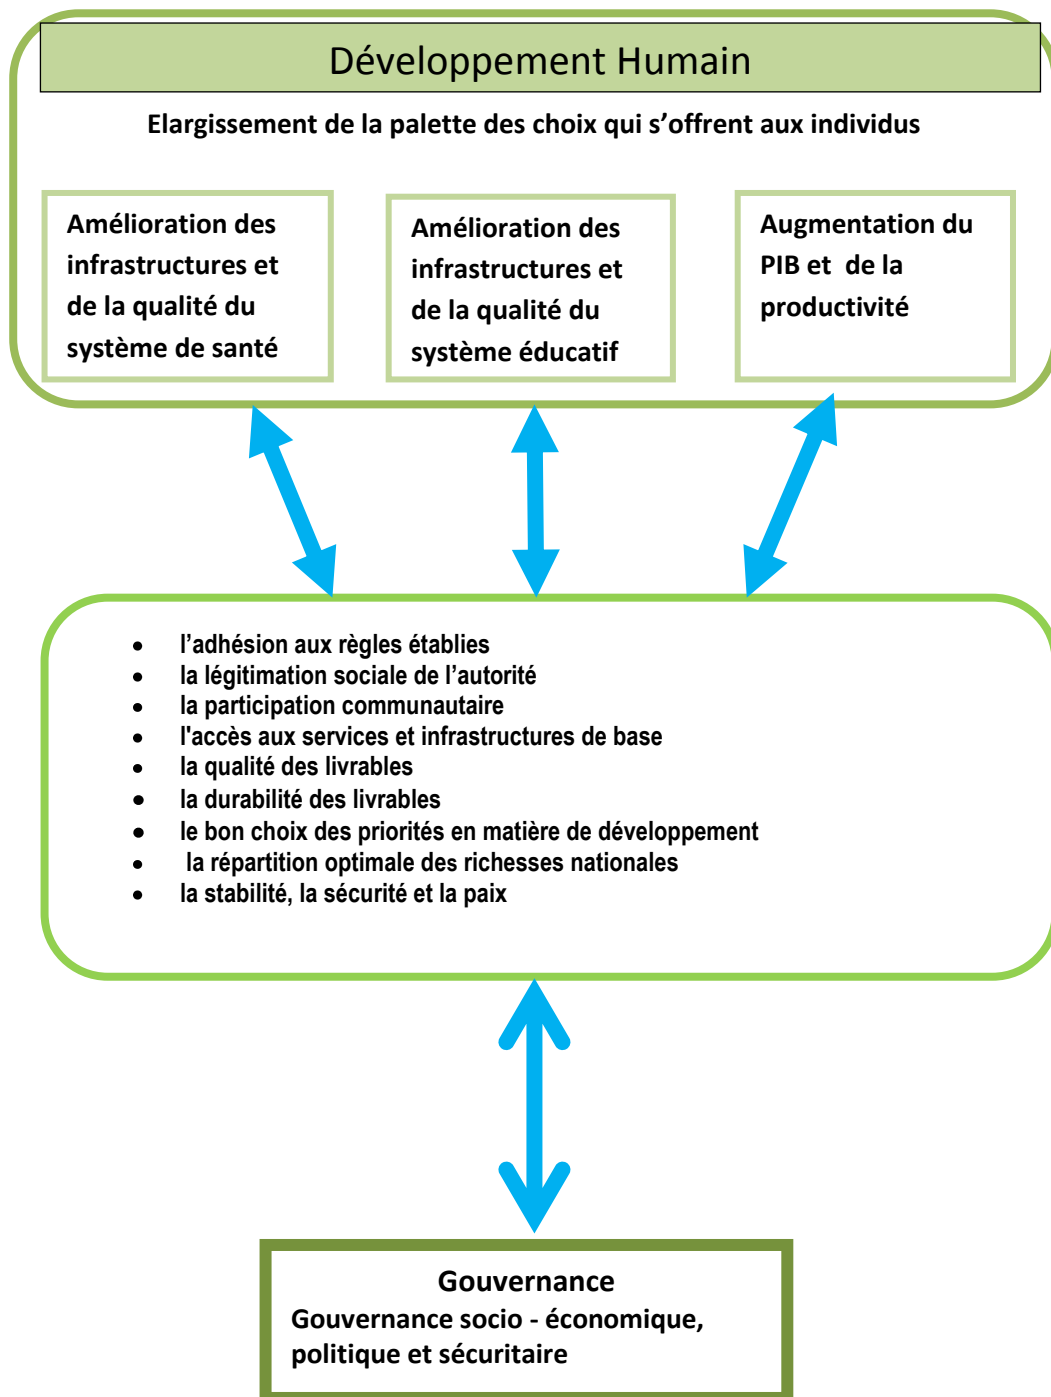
Développement Humain

Elargissement de la palette des choix qui s'offrent aux individus

Amélioration des infrastructures et de la qualité du système de santé

Amélioration des infrastructures et de la qualité du système éducatif

Augmentation du PIB et de la productivité

- l'adhésion aux règles établies
- la légitimation sociale de l'autorité
- la participation communautaire
- l'accès aux services et infrastructures de base
- la qualité des livrables
- la durabilité des livrables
- le bon choix des priorités en matière de développement
- la répartition optimale des richesses nationales
- la stabilité, la sécurité et la paix

Gouvernance
Gouvernance socio - économique, politique et sécuritaire